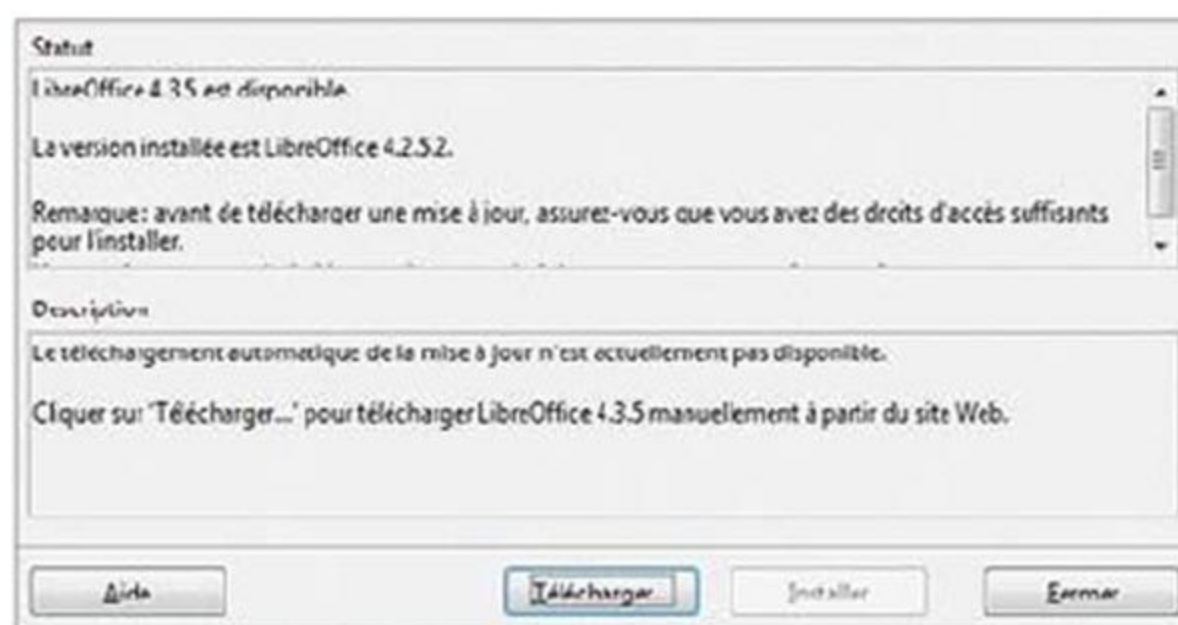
Statut

LibreOffice 4.3.5 est disponible.

La version installée est LibreOffice 4.2.5.2.

Remarque: avant de télécharger une mise à jour, assurez-vous que vous avez des droits d'accès suffisants pour l'installer.

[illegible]

Description

Le téléchargement automatique de la mise à jour n'est actuellement pas disponible.

Cliquer sur 'Téécharger...' pour télécharger LibreOffice 4.3.5 manuellement à partir du site Web.

Aide

Télécharger

Installer

Fermer